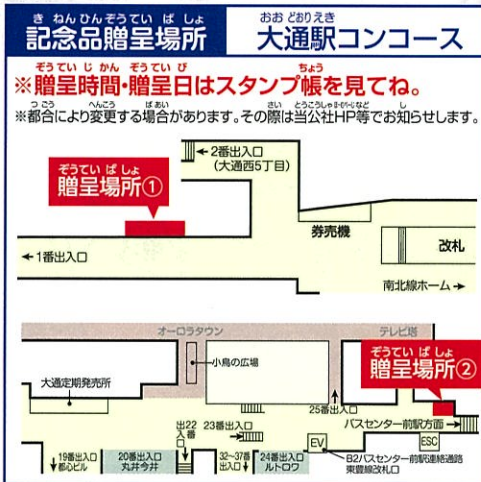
きねんひんぞうていばしょ
記念品贈呈場所

おおどおりえき
大通駅コンコース

ぞうていじかん ぞうていび ちょう
※贈呈時間・贈呈日はスタンプ帳を見てね。

つごう へんこう ばあい さい とうこうしゃ など し
※都合により変更する場合があります。その際は当公社HP等でお知らせします。

← 2番出入口 (大通西5丁目)

ぞうていばしょ
贈呈場所①

券売機

改札

← 1番出入口

南北線ホーム →

オーロラタウン

テレビ塔

小鳥の広場

大通定期発売所

ぞうていばしょ
贈呈場所②

25番出入口

バスセンター前駅方面

出22番入口

23番出入口

32～37番出入口

EV

ESC

19番出入口 都心ビル

20番出入口 丸井今井

24番出入口 ルトロワ

B2バスセンター前駅連絡通路 東豊線改札口